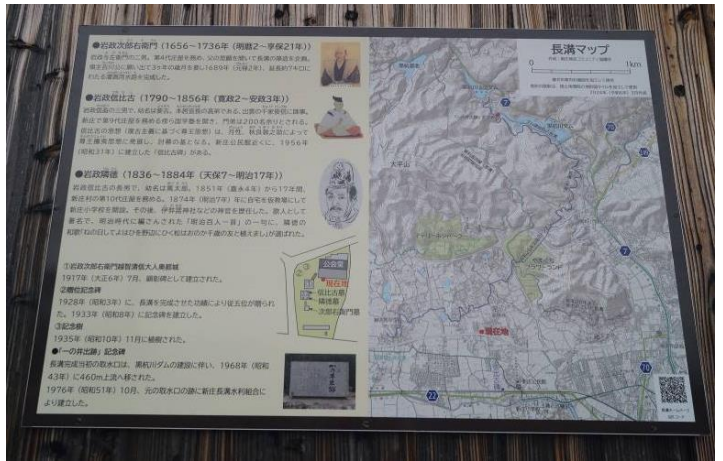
●岩政次郎右衛門（1656～1736年（明暦2～享保21年））

●岩政信比古（1790～1856年（寛政2～安政3年））

●岩政晴臣（1836～1884年（天保7～明治17年））

①岩政次郎右衛門録智清信大人奥都城
1917年（大正6年）7月、顕彰碑として建立された。
②贈位記念碑
1928年（昭和3年）に、長溝を完成させた功績により従五位が贈られた。1933年（昭和8年）に記念碑を建立した。
③記念碑
1935年（昭和10年）11月に建立された。

●「一の井出跡」記念碑
長溝完成当初の取水口は、黒杭川ダムの建設に伴い、1968年（昭和43年）に460m上流へ移された。
1976年（昭和51年）10月、元の取水口の跡に新庄長溝水利組合により建立した。

長溝マップ
0 1km

大平山
公会堂
現在地
現在地
7
22
70